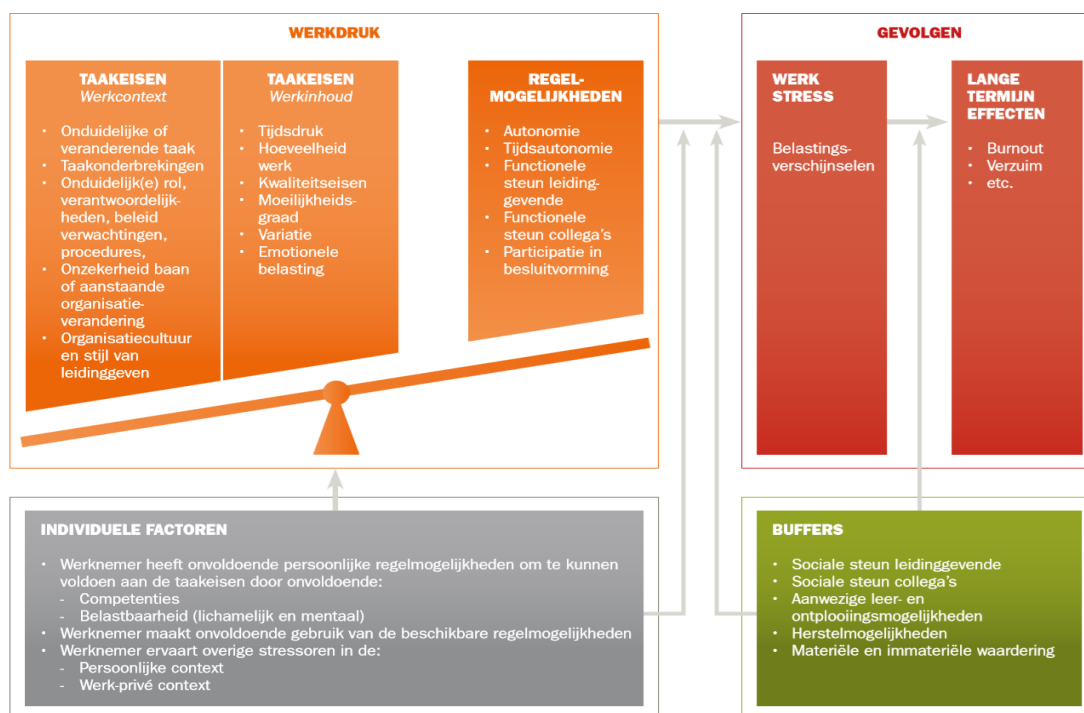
WERKDRUK

TAAKEISEN
Werkcontext

- Onduidelijke of veranderende taak
- Taakonderbrekingen
- Onduidelijk(e) rol, verantwoordelijkheden, beleid verwachtingen, procedures,
- Onzekerheid baan of aanstaande organisatieverandering
- Organisatiecultuur en stijl van leidinggeven

TAAKEISEN
Werkinhoud

- Tijdsdruk
- Hoeveelheid werk
- Kwaliteitseisen
- Moeilijkheidsgraad
- Variatie
- Emotionele belasting

REGELMOGELIJKHEDEN

- Autonomie
- Tijdsautonomie
- Functionele steun leidinggevende
- Functionele steun collega's
- Participatie in besluitvorming

GEVOLGEN

WERK STRESS

Belastingsverschijnselen

LANGE TERMIJN EFFECTEN

- Burnout
- Verzuim
- etc.

INDIVIDUELE FACTOREN

- Werknemer heeft onvoldoende persoonlijke regelmogelijkheden om te kunnen voldoen aan de taakeisen door onvoldoende:
 - Competenties
 - Belastbaarheid (lichamelijk en mentaal)
- Werknemer maakt onvoldoende gebruik van de beschikbare regelmogelijkheden
- Werknemer ervaart overige stressoren in de:
 - Persoonlijke context
 - Werk-privé context

BUFFERS

- Sociale steun leidinggevende
- Sociale steun collega's
- Aanwezige leer- en ontplooiingsmogelijkheden
- Herstelmogelijkheden
- Materiële en immateriële waardering